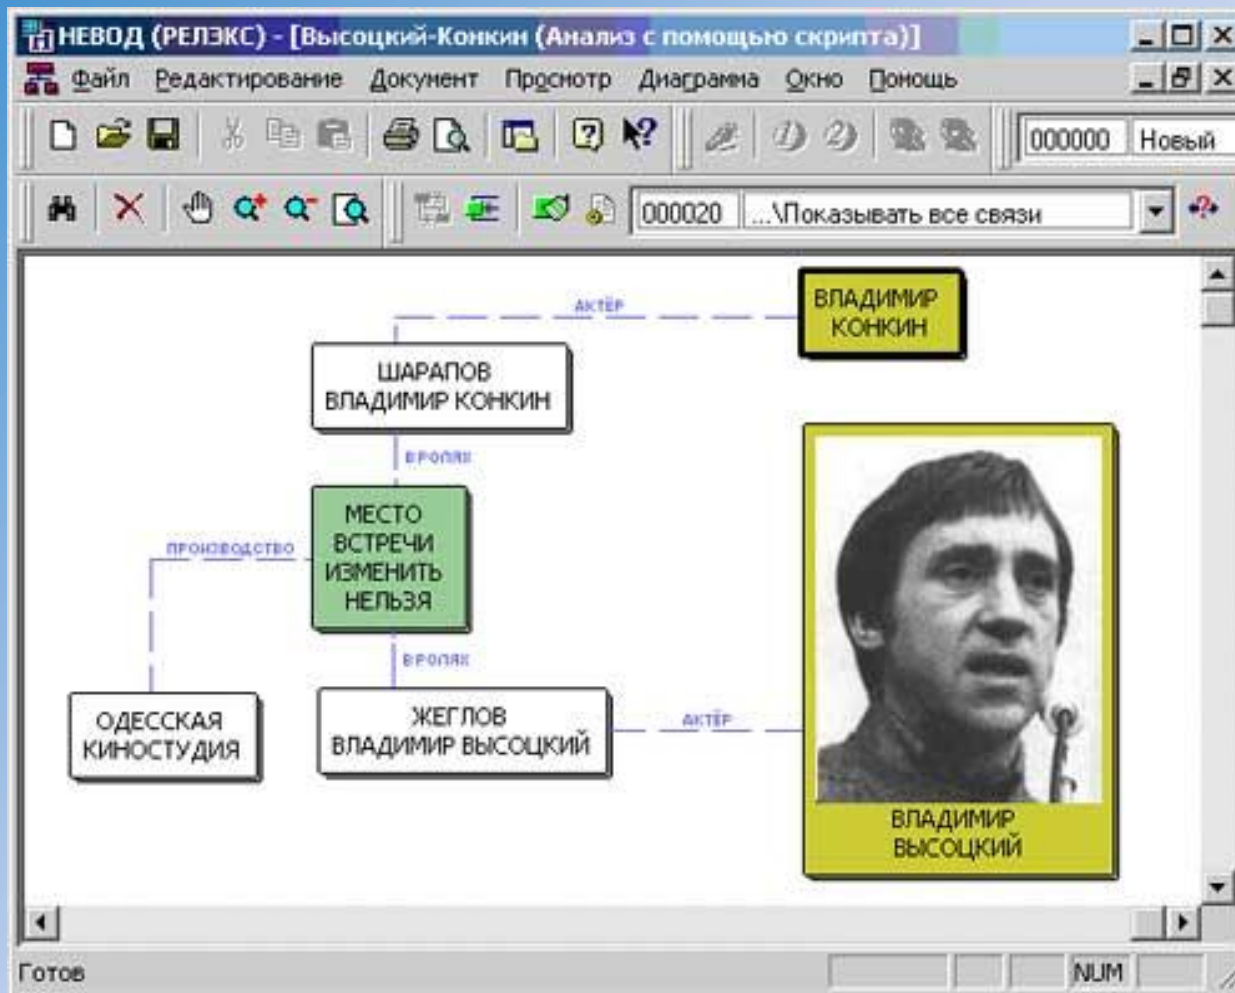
НЕВОД (РЕЛЭКС) - [Высоцкий-Конкин (Анализ с помощью скрипта)]

Файл Редактирование Документ Просмотр Диаграмма Окно Помощь

000000 Новый

000020 ...\Показывать все связи

АКТЁР

ВЛАДИМИР КОНКИН

ШАРАПОВ ВЛАДИМИР КОНКИН

В РОЛЯХ

ПРОИЗВОДСТВО

МЕСТО ВСТРЕЧИ ИЗМЕНИТЬ НЕЛЬЗЯ

В РОЛЯХ

ОДЕССКАЯ КИНОСТУДИЯ

ЖЕГЛОВ ВЛАДИМИР ВЫСОЦКИЙ

АКТЁР

ВЛАДИМИР ВЫСОЦКИЙ

Готов

NUM